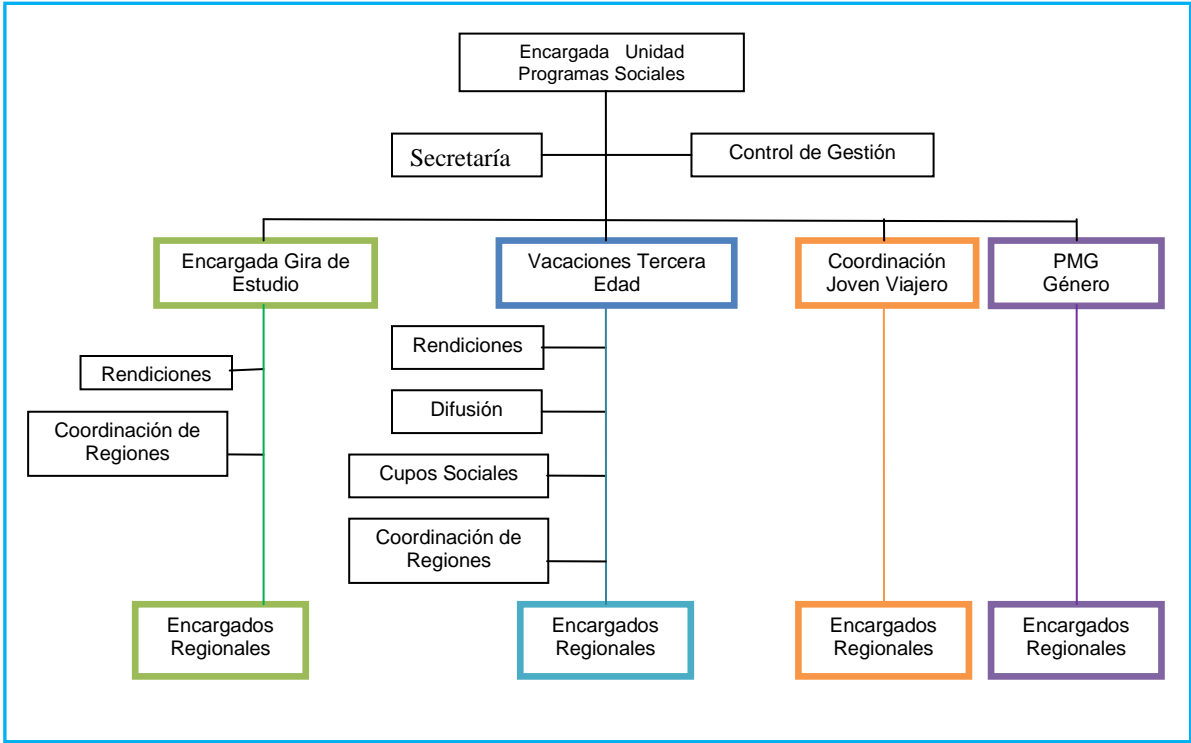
Encargada Unidad Programas Sociales

Secretaría

Control de Gestión

Encargada Gira de Estudio

Vacaciones Tercera Edad

Coordinación Joven Viajero

PMG Género

Rendiciones

Coordinación de Regiones

Rendiciones

Difusión

Cupos Sociales

Coordinación de Regiones

Encargados Regionales

Encargados Regionales

Encargados Regionales

Encargados Regionales